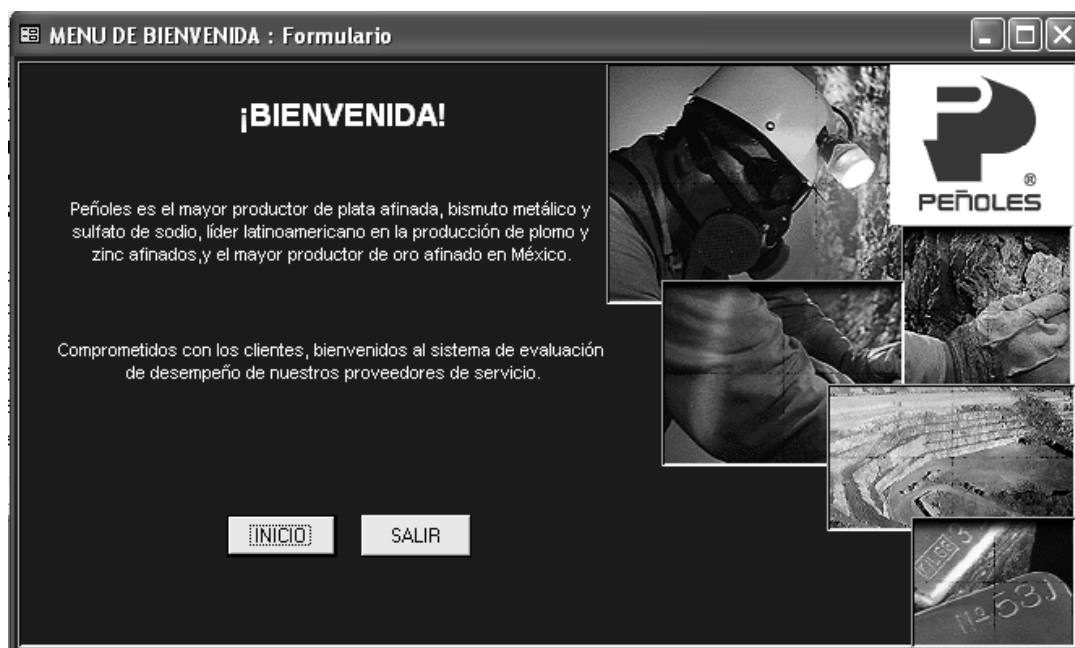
MENU DE BIENVENIDA : Formulario

¡BIENVENIDA!

Peñoles es el mayor productor de plata afinada, bismuto metálico y sulfato de sodio, líder latinoamericano en la producción de plomo y zinc afinados,y el mayor productor de oro afinado en México.

Comprometidos con los clientes, bienvenidos al sistema de evaluación de desempeño de nuestros proveedores de servicio.

INICIO

SALIR

®
PEÑOLES

3

Nº 53J